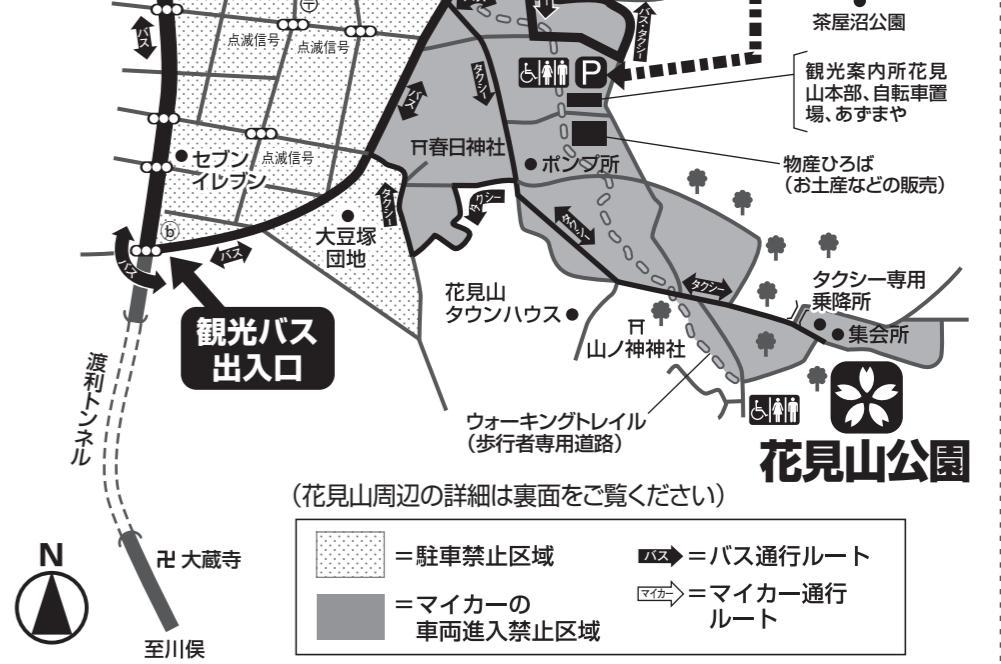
茶屋沼公園

バス
点滅信号
点滅信号
P
観光案内所花見山本部、自転車置場、あずまや
タクシー
バス
バス・タクシー
セブンイレブン
点滅信号
春日神社
ポンプ所
物産ひろば
（お土産などの販売）
タクシー
タクシー
タクシー
b
バス
バス
大豆塚団地
タクシー
タクシー専用乗降所
花見山タウンハウス
集会所
観光バス出入口
山ノ神神社
渡利トンネル
ウォーキングトレイル
（歩行者専用道路）
花見山公園
（花見山周辺の詳細は裏面をご覧ください）
N
大蔵寺
＝駐車禁止区域
バス ＝バス通行ルート
＝マイカーの車両進入禁止区域
マイカー ＝マイカー通行ルート
至川俣